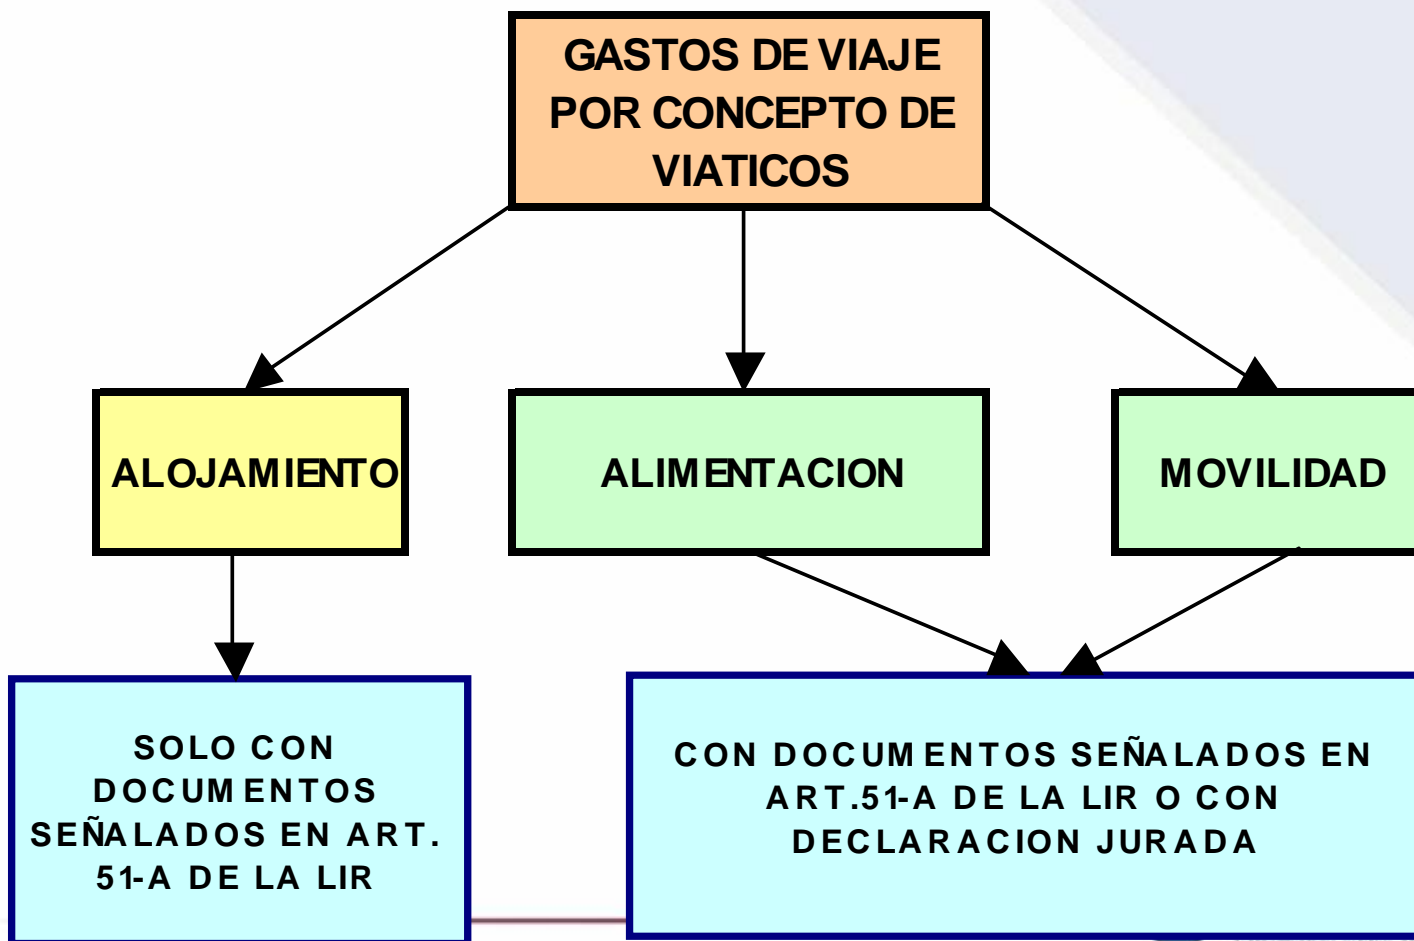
GASTOS DE VIAJE POR CONCEPTO DE VIATICOS

ALOJAMIENTO

ALIMENTACION

MOVILIDAD

SOLO CON DOCUMENTOS SEÑALADOS EN ART. 51-A DE LA LIR

CON DOCUMENTOS SEÑALADOS EN ART.51-A DE LA LIR O CON DECLARACION JURADA